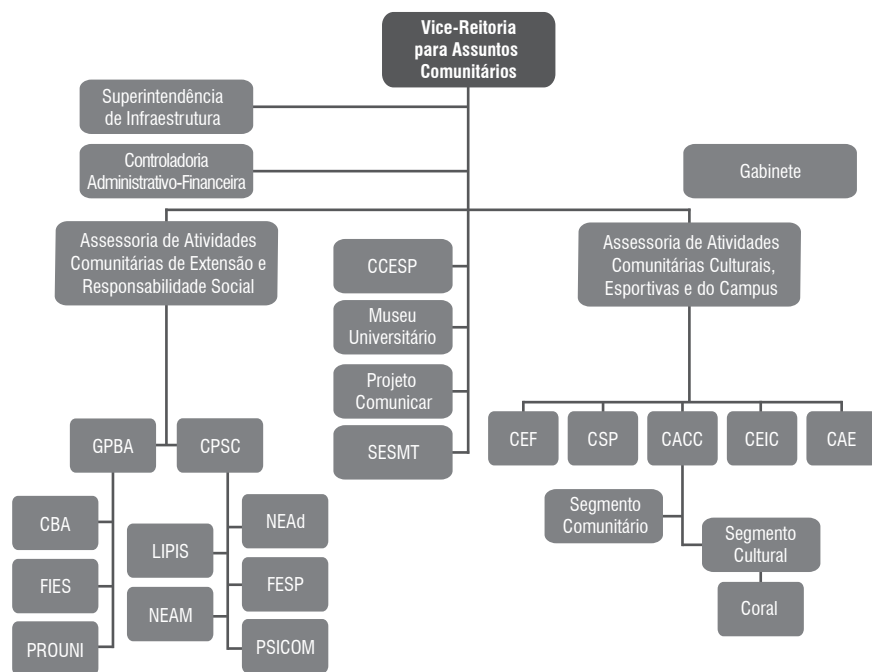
Vice-Reitoria para Assuntos Comunitários

Superintendência de Infraestrutura

Controladoria Administrativo-Financeira

Gabinete

Assessoria de Atividades Comunitárias de Extensão e Responsabilidade Social

CCESP

Museu Universitário

Projeto Comunicar

SESMT

Assessoria de Atividades Comunitárias Culturais, Esportivas e do Campus

GPBA

CPSC

CBA

FIES

PROUNI

LIPIS

NEAM

NEAd

FESP

PSICOM

CEF

CSP

CACC

CEIC

CAE

Segmento Comunitário

Segmento Cultural

Coral